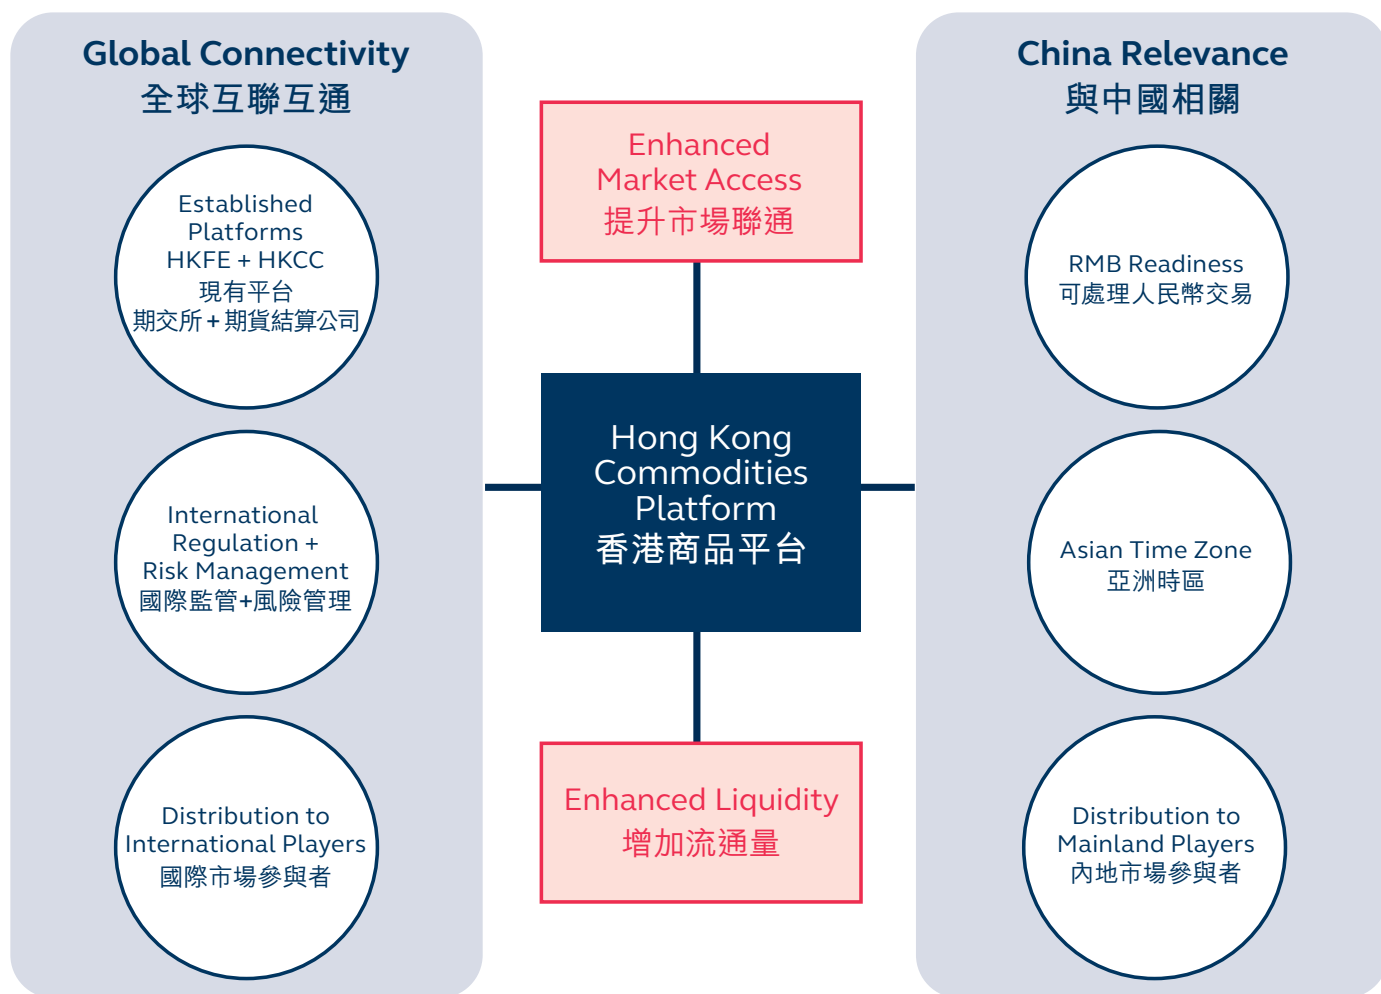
Global Connectivity
全球互聯互通

Established Platforms
HKFE + HKCC
現有平台
期交所 + 期貨結算公司

International Regulation + Risk Management
國際監管+風險管理

Distribution to International Players
國際市場參與者

Enhanced Market Access
提升市場聯通

Hong Kong Commodities Platform
香港商品平台

Enhanced Liquidity
增加流通量

China Relevance
與中國相關

RMB Readiness
可處理人民幣交易

Asian Time Zone
亞洲時區

Distribution to Mainland Players
內地市場參與者